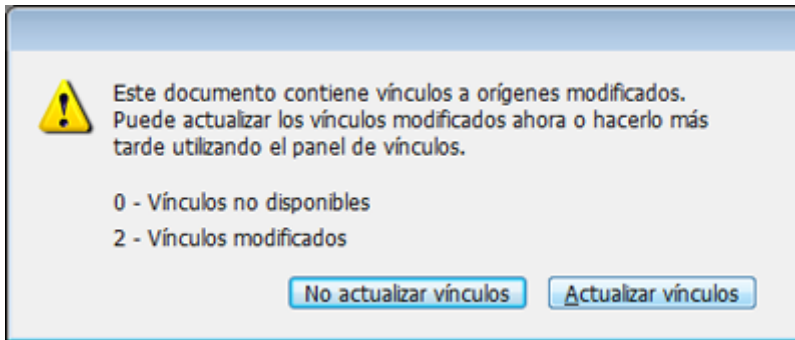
!

Este documento contiene vínculos a orígenes modificados. Puede actualizar los vínculos modificados ahora o hacerlo más tarde utilizando el panel de vínculos.

0 - Vínculos no disponibles

2 - Vínculos modificados

No actualizar vínculos

Actualizar vínculos